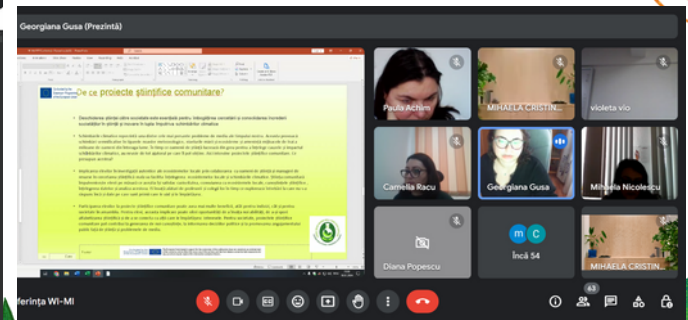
Georgiana Gusa (Prezintă)

De ce proiecte științifice comunitare?

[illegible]

Paula Achim

MIHAELA CRISTIN...

violeta vio

Camelia Racu

Georgiana Gusa

Mihaela Nicolescu

Diana Popescu

m C

Încă 54

MIHAELA CRISTIN...

ferința Wi-MI

63